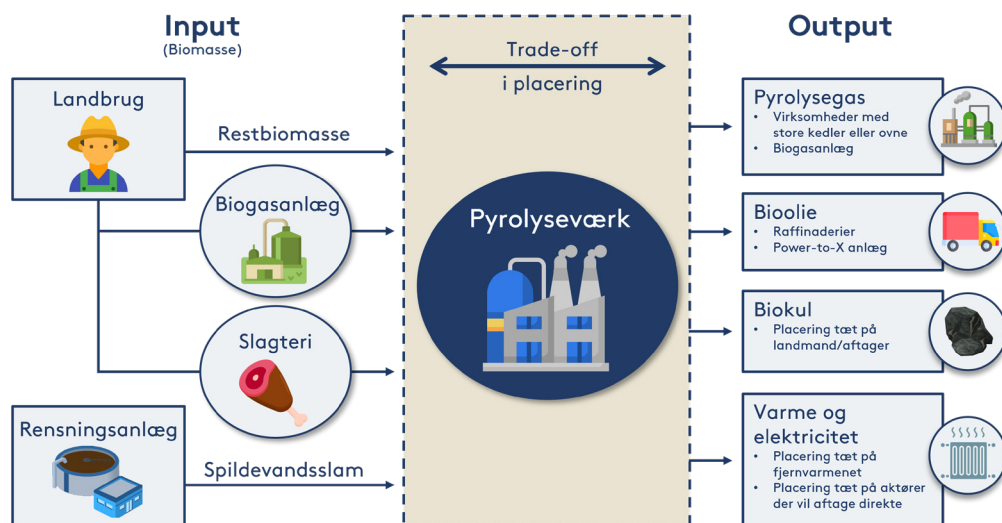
Input
(Biomasse)

Landbrug

Restbiomasse

Biogasanlæg

Slagteri

Rensningsanlæg

Spildevandsslam

Trade-off
i placering

Pyrolyseværk

Output

Pyrolysegas
- Virksomheder med store kedler eller ovne
- Biogasanlæg

Bioolie
- Raffinaderier
- Power-to-X anlæg

Biokul
- Placering tæt på landmand/aftager

Varme og elektricitet
- Placering tæt på fjernvarmenet
- Placering tæt på aktører der vil aftage direkte